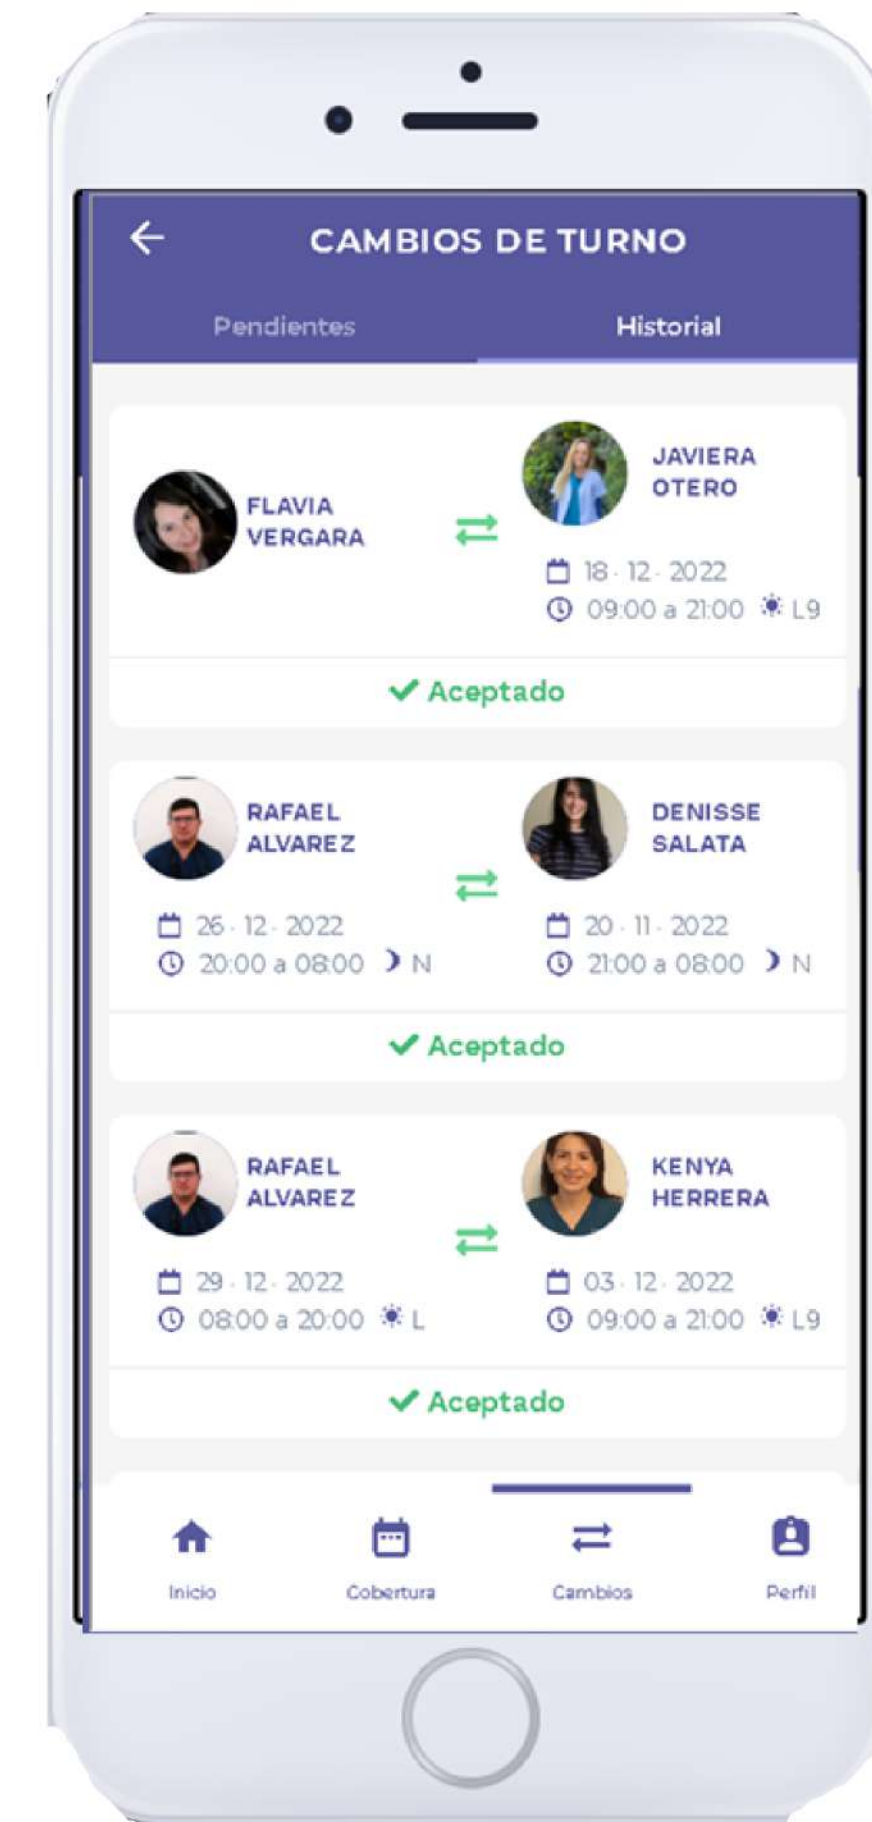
CAMBIOS DE TURNO

Pendientes

Historial

FLAVIA VERGARA

JAVIERA OTERO

18 - 12 - 2022
09:00 a 21:00 L9

Aceptado

RAFAEL ALVAREZ

DENISSE SALATA

26 - 12 - 2022
20:00 a 08:00 N

20 - 11 - 2022
21:00 a 08:00 N

Aceptado

RAFAEL ALVAREZ

KENYA HERRERA

29 - 12 - 2022
08:00 a 20:00 L

03 - 12 - 2022
09:00 a 21:00 L9

Aceptado

Inicio

Cobertura

Cambios

Perfil